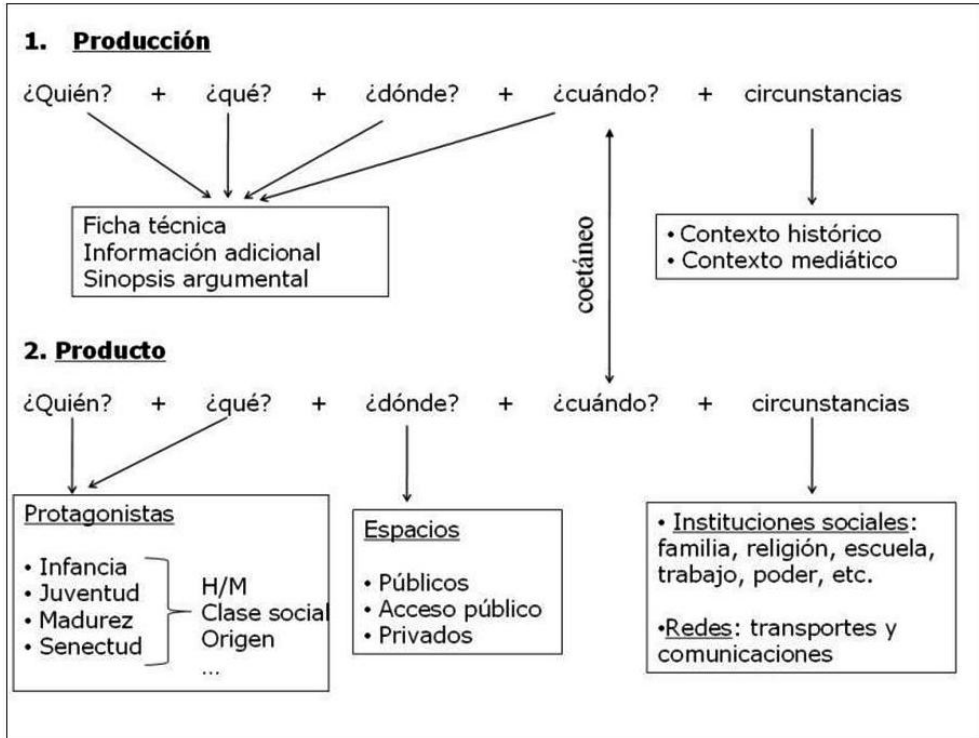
1. **Producción**

¿Quién? + ¿qué? + ¿dónde? + ¿cuándo? + circunstancias

Ficha técnica
Información adicional
Sinopsis argumental

coetáneo

• Contexto histórico
• Contexto mediático

2. **Producto**

¿Quién? + ¿qué? + ¿dónde? + ¿cuándo? + circunstancias

Protagonistas

• Infancia
• Juventud
• Madurez
• Senectud

H/M
Clase social
Origen
...

Espacios

• Públicos
• Acceso público
• Privados

• Instituciones sociales: familia, religión, escuela, trabajo, poder, etc.

•Redes: transportes y comunicaciones